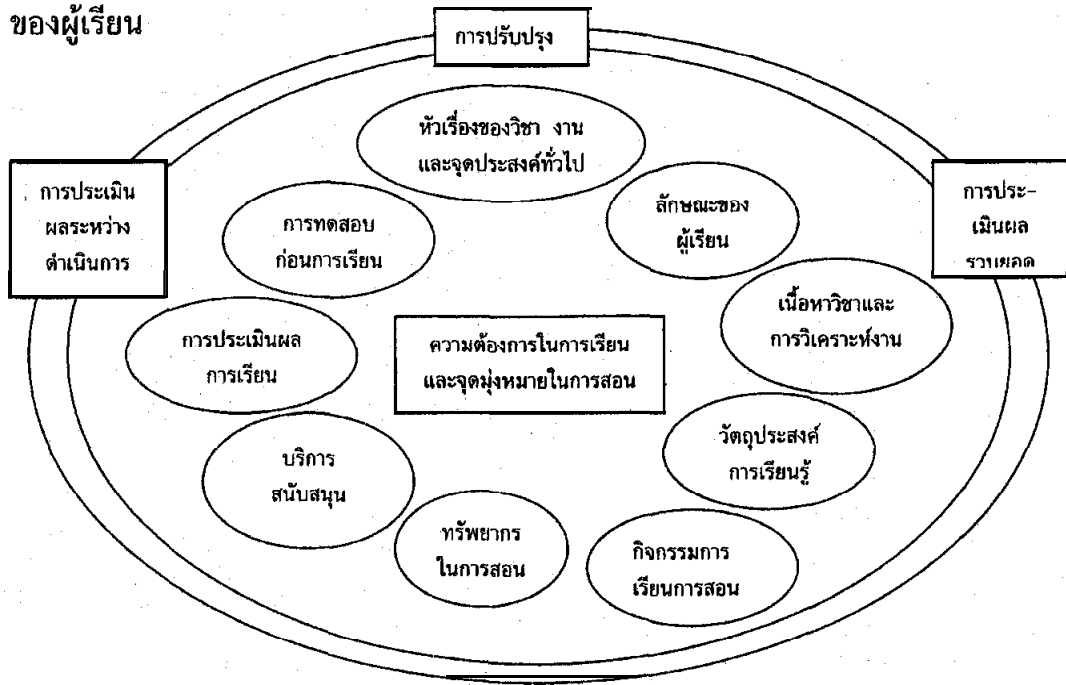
ของผู้เรียน

การปรับปรุง

การประเมินผลระหว่างดำเนินการ

หัวเรื่องของวิชา งาน และจุดประสงค์ทั่วไป

ลักษณะของผู้เรียน

การประเมินผลรวบยอด

การทดสอบก่อนการเรียน

เนื้อหาวิชาและการวิเคราะห์งาน

การประเมินผลการเรียน

ความต้องการในการเรียน และจุดมุ่งหมายในการสอน

วัตถุประสงค์การเรียนรู้

บริการสนับสนุน

ทรัพยากรในการสอน

กิจกรรมการเรียนการสอน